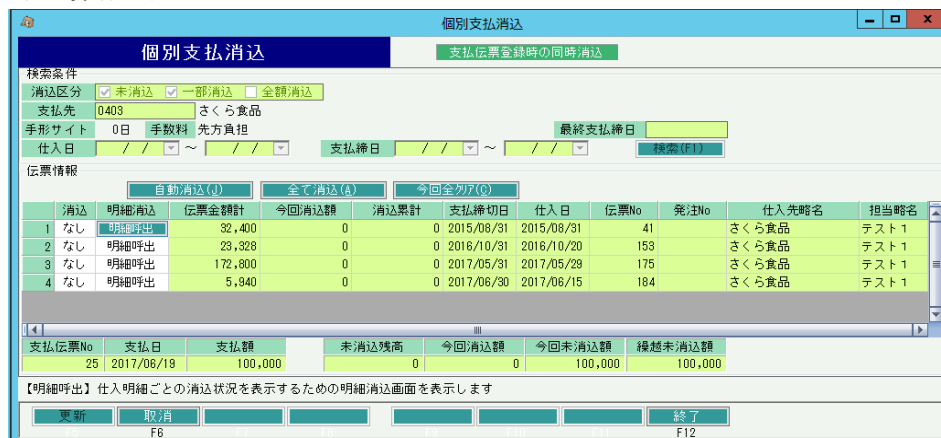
個別支払消込

個別支払消込

支払伝票登録時の同時消込

検索条件

消込区分 ☑ 未消込 ☑ 一部消込 ☐ 全額消込

支払先 0403 さくら食品

手形サイト 0日 手数料 先方負担

最終支払締日

仕入日 / / ~ / /

支払締日 / / ~ / /

検索(F1)

伝票情報

自動消込(J) 全て消込(A) 今回全クリア(C)

| | 消込 | 明細消込 | 伝票金額計 | 今回消込額 | 消込累計 | 支払締切日 | 仕入日 | 伝票No | 発注No | 仕入先略名 | 担当略名 |
|---|---|---|---|---|---|---|---|---|---|---|---|
| 1 | なし | 明細呼出 | 32,400 | 0 | 0 | 2015/08/31 | 2015/08/31 | 41 | | さくら食品 | テスト1 |
| 2 | なし | 明細呼出 | 23,328 | 0 | 0 | 2016/10/31 | 2016/10/20 | 153 | | さくら食品 | テスト1 |
| 3 | なし | 明細呼出 | 172,800 | 0 | 0 | 2017/05/31 | 2017/05/29 | 175 | | さくら食品 | テスト1 |
| 4 | なし | 明細呼出 | 5,940 | 0 | 0 | 2017/06/30 | 2017/06/15 | 184 | | さくら食品 | テスト1 |

| 支払伝票No | 支払日 | 支払額 |
|---|---|---|
| 25 | 2017/06/19 | 100,000 |

| 未消込残高 | 今回消込額 | 今回未消込額 | 繰越未消込額 |
|---|---|---|---|
| 0 | 0 | 100,000 | 100,000 |

【明細呼出】仕入明細ごとの消込状況を表示するための明細消込画面を表示します

更新 取消 F6 終了 F12